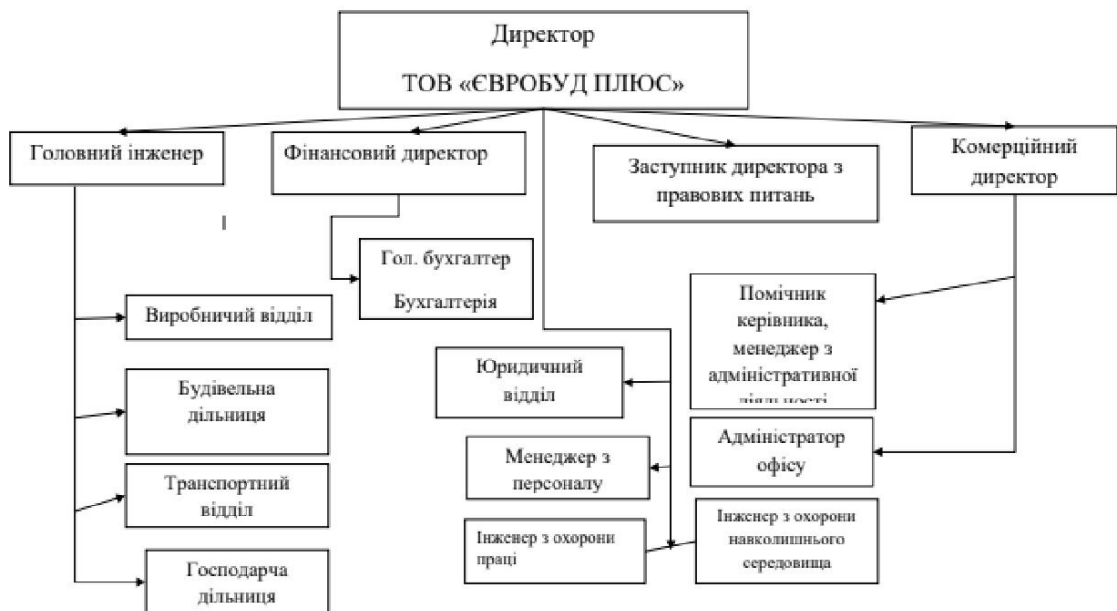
Директор

ТОВ «ЄВРОБУД ПЛЮС»

Головний інженер

Фінансовий директор

Заступник директора з правових питань

Комерційний директор

Гол. бухгалтер

Бухгалтерія

Виробничий відділ

Будівельна дільниця

Транспортний відділ

Господарча дільниця

Помічник керівника, менеджер з адміністративної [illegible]

Юридичний відділ

Адміністратор офісу

Менеджер з персоналу

Інженер з охорони праці

Інженер з охорони навколишнього середовища